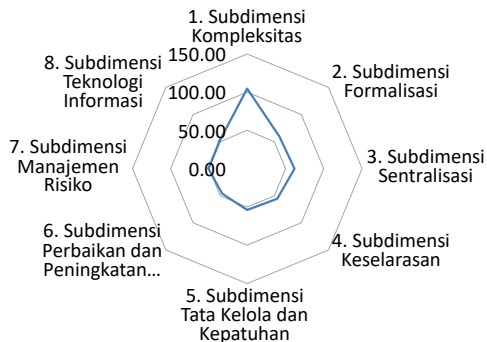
1. Subdimensi Kompleksitas

150.00
100.00
50.00
0.00

2. Subdimensi Formalisasi

3. Subdimensi Sentralisasi

4. Subdimensi Keselarasan

5. Subdimensi Tata Kelola dan Kepatuhan

6. Subdimensi Perbaikan dan Peningkatan...

7. Subdimensi Manajemen Risiko

8. Subdimensi Teknologi Informasi